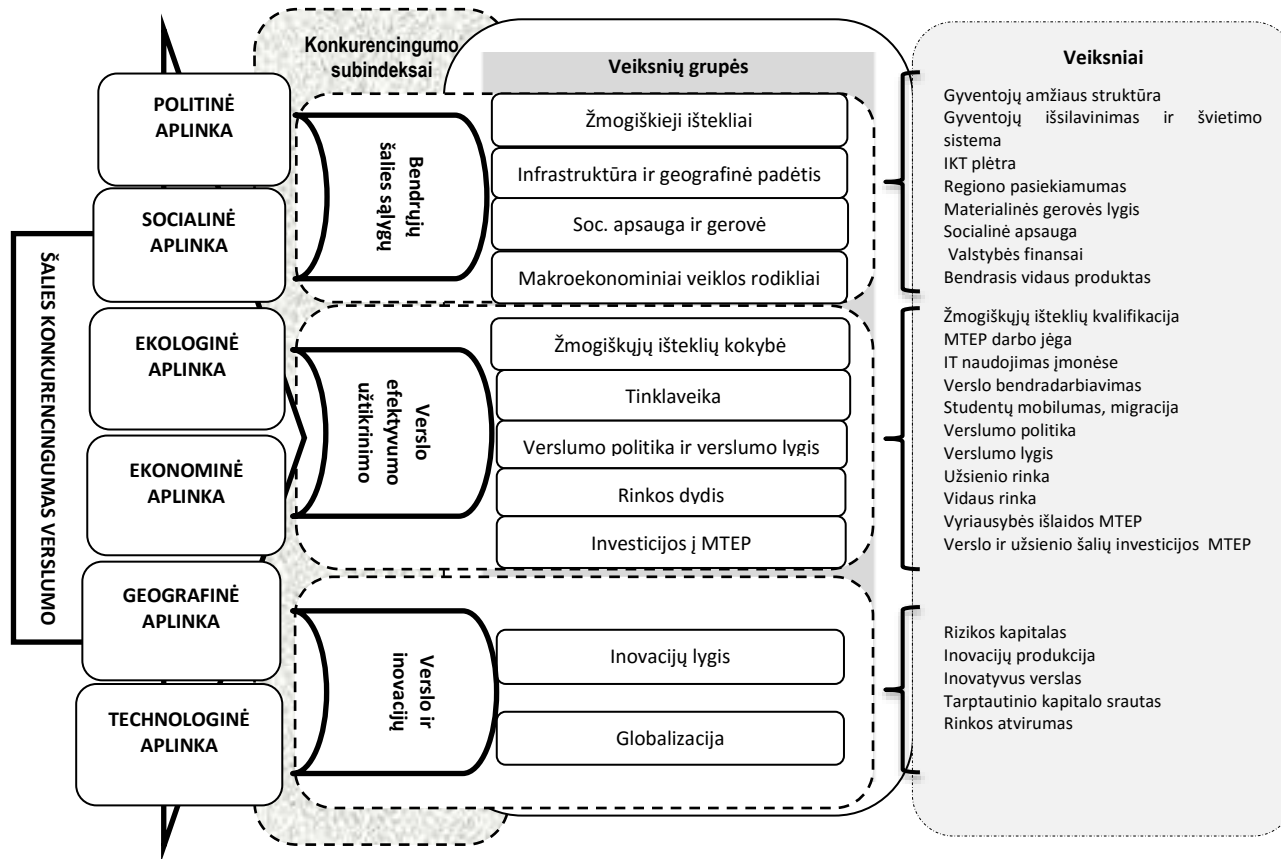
ŠALIES KONKURENCINGUMAS VERSLUMO

POLITINĖ APLINKA

SOCIALINĖ APLINKA

EKOLOGINĖ APLINKA

EKONOMINĖ APLINKA

GEOGRAFINĖ APLINKA

TECHNOLOGINĖ APLINKA

Konkurencingumo subindeksai

Veiksnių grupės

Bendrųjų šalies sąlygų

Žmogiškieji ištekliai

Infrastruktūra ir geografinė padėtis

Soc. apsauga ir gerovė

Makroekonominiai veiklos rodikliai

Verslo efektyvumo užtikrinimo

Žmogiškųjų išteklių kokybė

Tinklaveika

Verslumo politika ir verslumo lygis

Rinkos dydis

Investicijos į MTEP

Verslo ir inovacijų

Inovacijų lygis

Globalizacija

Veiksniai

Gyventojų amžiaus struktūra
Gyventojų išsilavinimas ir švietimo sistema
IKT plėtra
Regiono pasiekiamumas
Materialinės gerovės lygis
Socialinė apsauga
Valstybės finansai
Bendrasis vidaus produktas

Žmogiškųjų išteklių kvalifikacija
MTEP darbo jėga
IT naudojimas įmonėse
Verslo bendradarbiavimas
Studentų mobilumas, migracija
Verslumo politika
Verslumo lygis
Užsienio rinka
Vidaus rinka
Vyriausybės išlaidos MTEP
Verslo ir užsienio šalių investicijos MTEP

Rizikos kapitalas
Inovacijų produkcija
Inovatyvus verslas
Tarptautinio kapitalo srautas
Rinkos atvirumas